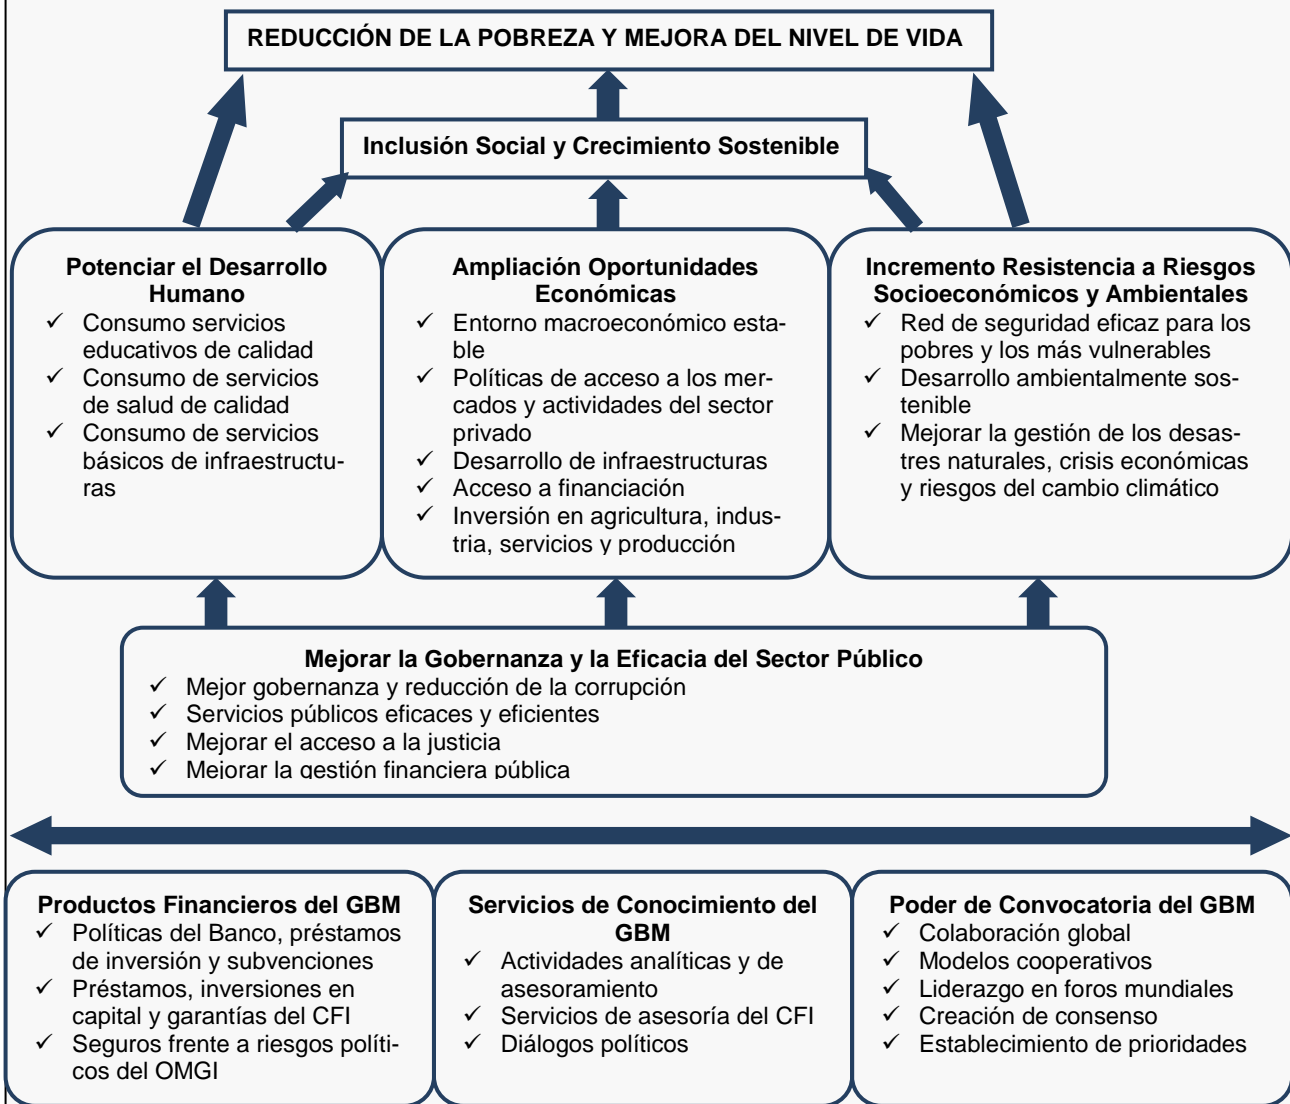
REDUCCIÓN DE LA POBREZA Y MEJORA DEL NIVEL DE VIDA

Inclusión Social y Crecimiento Sostenible

Potenciar el Desarrollo Humano
✓ Consumo servicios educativos de calidad
✓ Consumo de servicios de salud de calidad
✓ Consumo de servicios básicos de infraestructuras

Ampliación Oportunidades Económicas
✓ Entorno macroeconómico estable
✓ Políticas de acceso a los mercados y actividades del sector privado
✓ Desarrollo de infraestructuras
✓ Acceso a financiación
✓ Inversión en agricultura, industria, servicios y producción

Incremento Resistencia a Riesgos Socioeconómicos y Ambientales
✓ Red de seguridad eficaz para los pobres y los más vulnerables
✓ Desarrollo ambientalmente sostenible
✓ Mejorar la gestión de los desastres naturales, crisis económicas y riesgos del cambio climático

Mejorar la Gobernanza y la Eficacia del Sector Público
✓ Mejor gobernanza y reducción de la corrupción
✓ Servicios públicos eficaces y eficientes
✓ Mejorar el acceso a la justicia
✓ Mejorar la gestión financiera pública

Productos Financieros del GBM
✓ Políticas del Banco, préstamos de inversión y subvenciones
✓ Préstamos, inversiones en capital y garantías del CFI
✓ Seguros frente a riesgos políticos del OMGI

Servicios de Conocimiento del GBM
✓ Actividades analíticas y de asesoramiento
✓ Servicios de asesoría del CFI
✓ Diálogos políticos

Poder de Convocatoria del GBM
✓ Colaboración global
✓ Modelos cooperativos
✓ Liderazgo en foros mundiales
✓ Creación de consenso
✓ Establecimiento de prioridades